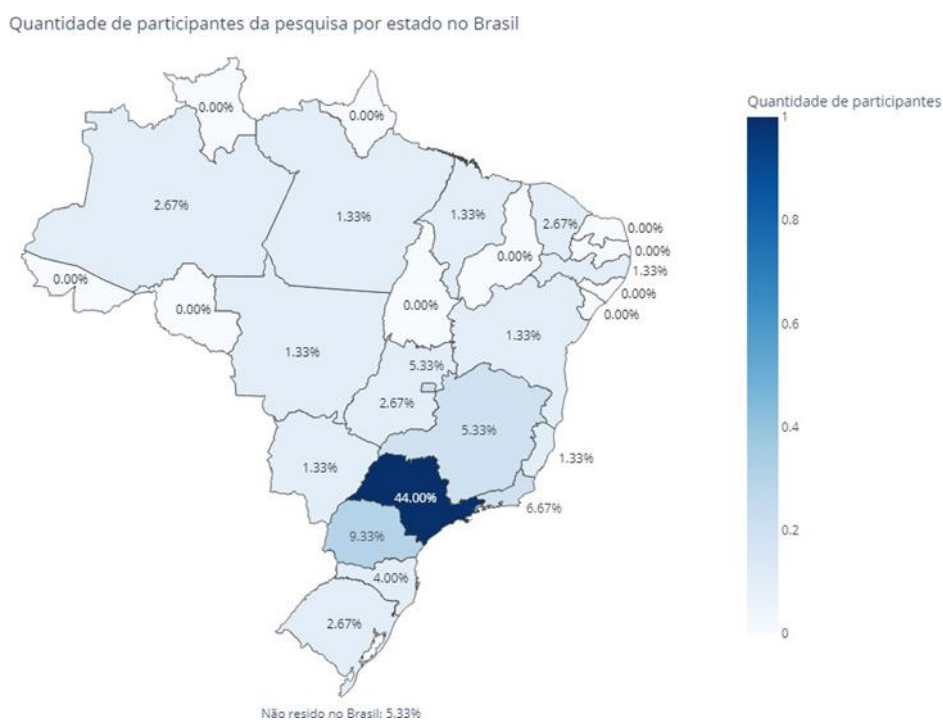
Quantidade de participantes da pesquisa por estado no Brasil

Quantidade de participantes
1
0.8
0.6
0.4
0.2
0

0.00%
0.00%
2.67%
1.33%
1.33%
2.67%
0.00%
0.00%
0.00%
1.33%
0.00%
0.00%
0.00%
0.00%
0.00%
1.33%
1.33%
5.33%
2.67%
5.33%
1.33%
1.33%
44.00%
6.67%
9.33%
4.00%
2.67%

Não resido no Brasil: 5.33%